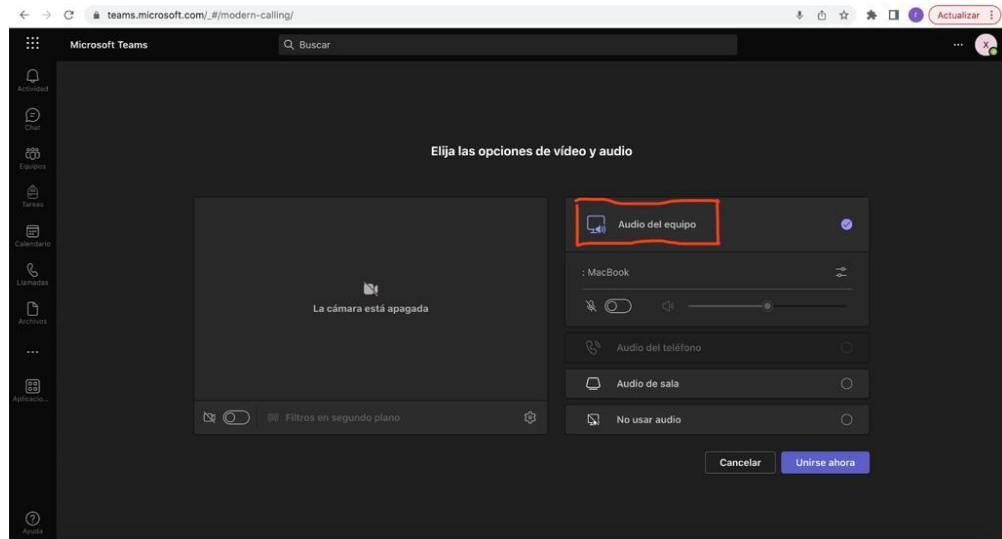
teams.microsoft.com/_#/modern-calling/

Actualizar

Microsoft Teams

Buscar

Actividad

Chat

Equipos

Tareas

Calendario

Llamadas

Archivos

...

Aplicacio...

Ayuda

Elija las opciones de vídeo y audio

La cámara está apagada

Filtros en segundo plano

Audio del equipo

: MacBook

Audio del teléfono

Audio de sala

No usar audio

Cancelar

Unirse ahora